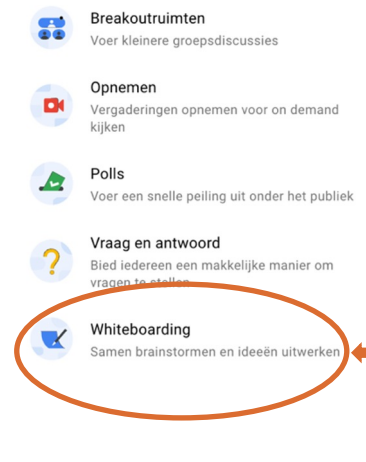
Breakoutruimten
Voer kleinere groepsdiscussies

Opnemen
Vergaderingen opnemen voor on demand kijken

Polls
Voer een snelle peiling uit onder het publiek

Vraag en antwoord
Bied iedereen een makkelijke manier om vragen te stellen

Whiteboarding
Samen brainstormen en ideeën uitwerken